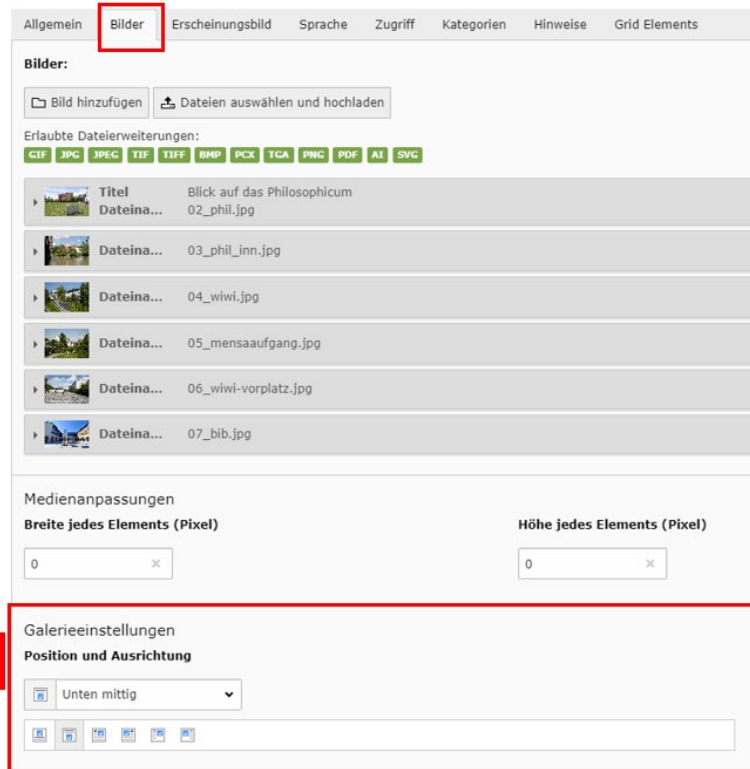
Allgemein Bilder Erscheinungsbild Sprache Zugriff Kategorien Hinweise Grid Elements

Bilder:

Bild hinzufügen Dateien auswählen und hochladen

Erlaubte Dateierweiterungen:
GIF JPG JPEG TIF TIFF BMP PCX TGA PNG PDF AI SVG

Titel Blick auf das Philosophicum
Dateina... 02_phil.jpg

Dateina... 03_phil_inn.jpg

Dateina... 04_wiwi.jpg

Dateina... 05_mensaaufgang.jpg

Dateina... 06_wiwi-vorplatz.jpg

Dateina... 07_bib.jpg

Medienanpassungen
Breite jedes Elements (Pixel)
0

Höhe jedes Elements (Pixel)
0

Galerieeinstellungen
Position und Ausrichtung
Unten mittig